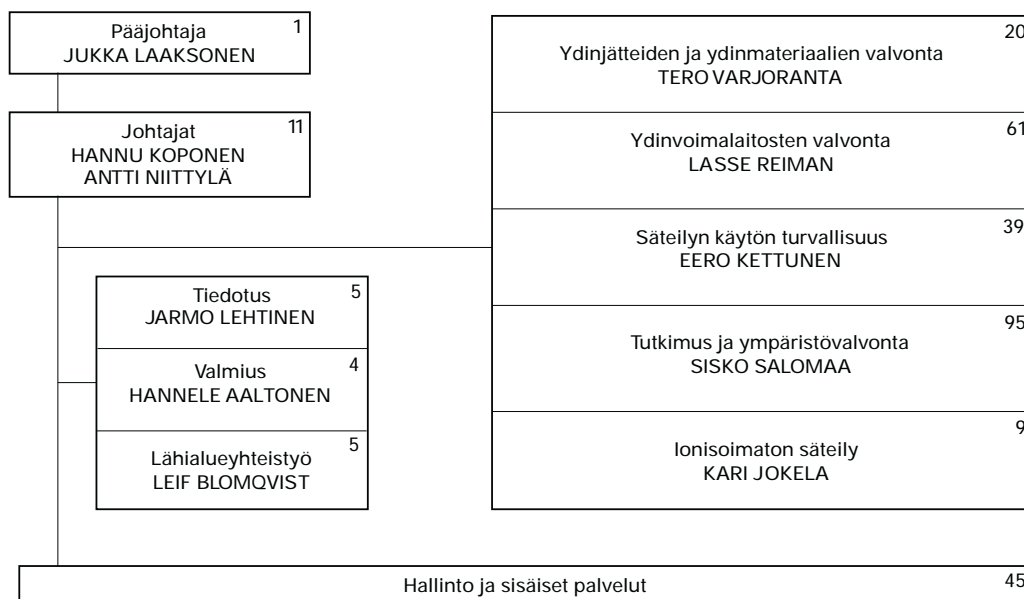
Pääjohtaja
JUKKA LAAKSONEN
1

Johtajat
HANNU KOPONEN
ANTTI NIITTYLÄ
11

Tiedotus
JARMO LEHTINEN
5

Valmius
HANNELE AALTONEN
4

Lähialueyhteistyö
LEIF BLOMQVIST
5

Ydinjätteiden ja ydinmateriaalien valvonta
TERO VARJORANTA
20

Ydinvoimalaitosten valvonta
LASSE REIMAN
61

Säteilyn käytön turvallisuus
EERO KETTUNEN
39

Tutkimus ja ympäristövalvonta
SISKO SALOMAA
95

Ionisoimaton säteily
KARI JOKELA
9

Hallinto ja sisäiset palvelut
45